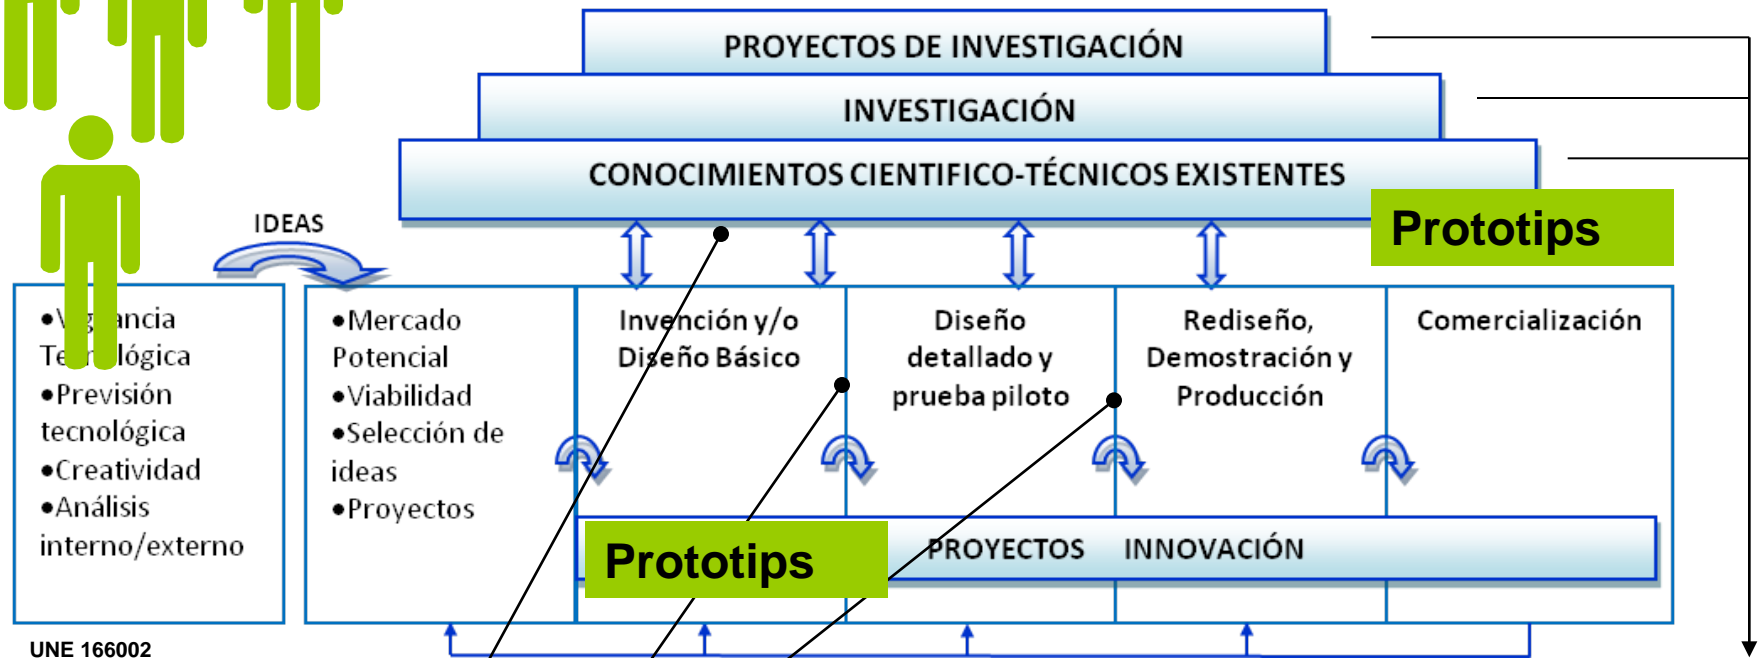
PROYECTOS DE INVESTIGACIÓN

INVESTIGACIÓN

CONOCIMIENTOS CIENTIFICO-TÉCNICOS EXISTENTES

Prototips

IDEAS

•V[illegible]ancia Te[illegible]lógica
•Previsión tecnológica
•Creatividad
•Análisis interno/externo

•Mercado Potencial
•Viabilidad
•Selección de ideas
•Proyectos

Invención y/o Diseño Básico

Diseño detallado y prueba piloto

Rediseño, Demostración y Producción

Comercialización

Prototips

PROYECTOS INNOVACIÓN

UNE 166002